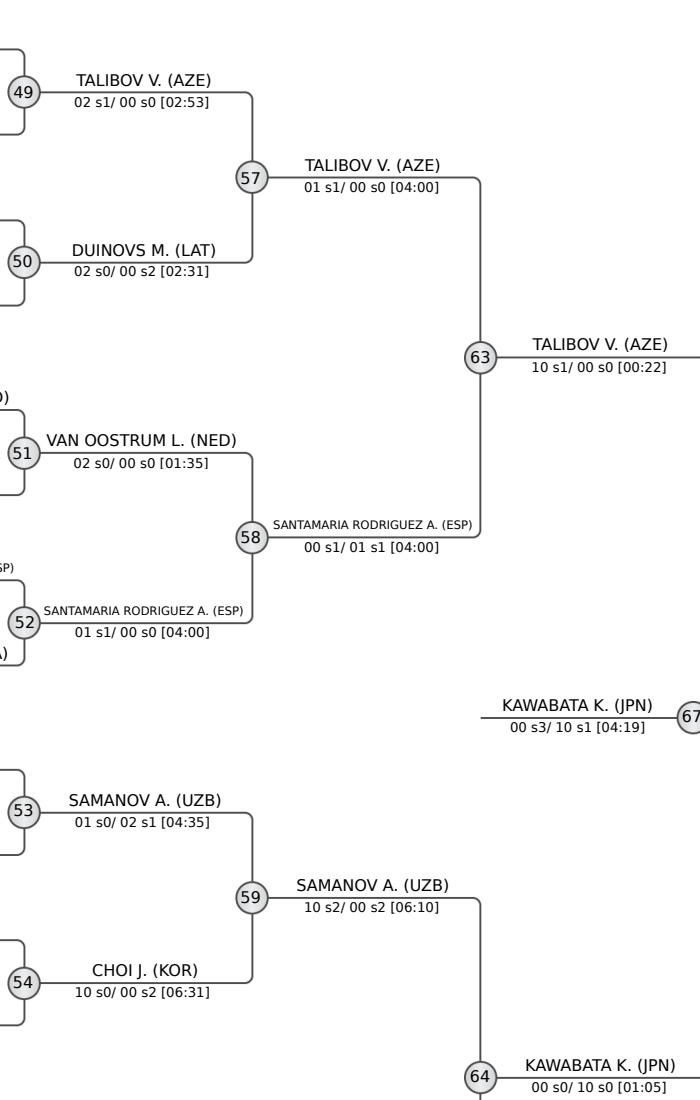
49
TALIBOV V. (AZE)
02 s1/ 00 s0 [02:53]

57
TALIBOV V. (AZE)
01 s1/ 00 s0 [04:00]

50
DUINOVS M. (LAT)
02 s0/ 00 s2 [02:31]

63
TALIBOV V. (AZE)
10 s1/ 00 s0 [00:22]

D)
51
VAN OOSTRUM L. (NED)
02 s0/ 00 s0 [01:35]

58
SANTAMARIA RODRIGUEZ A. (ESP)
00 s1/ 01 s1 [04:00]

SP)
52
SANTAMARIA RODRIGUEZ A. (ESP)
01 s1/ 00 s0 [04:00]
A)

KAWABATA K. (JPN)
00 s3/ 10 s1 [04:19]
67

53
SAMANOV A. (UZB)
01 s0/ 02 s1 [04:35]

59
SAMANOV A. (UZB)
10 s2/ 00 s2 [06:10]

54
CHOI J. (KOR)
10 s0/ 00 s2 [06:31]

64
KAWABATA K. (JPN)
00 s0/ 10 s0 [01:05]